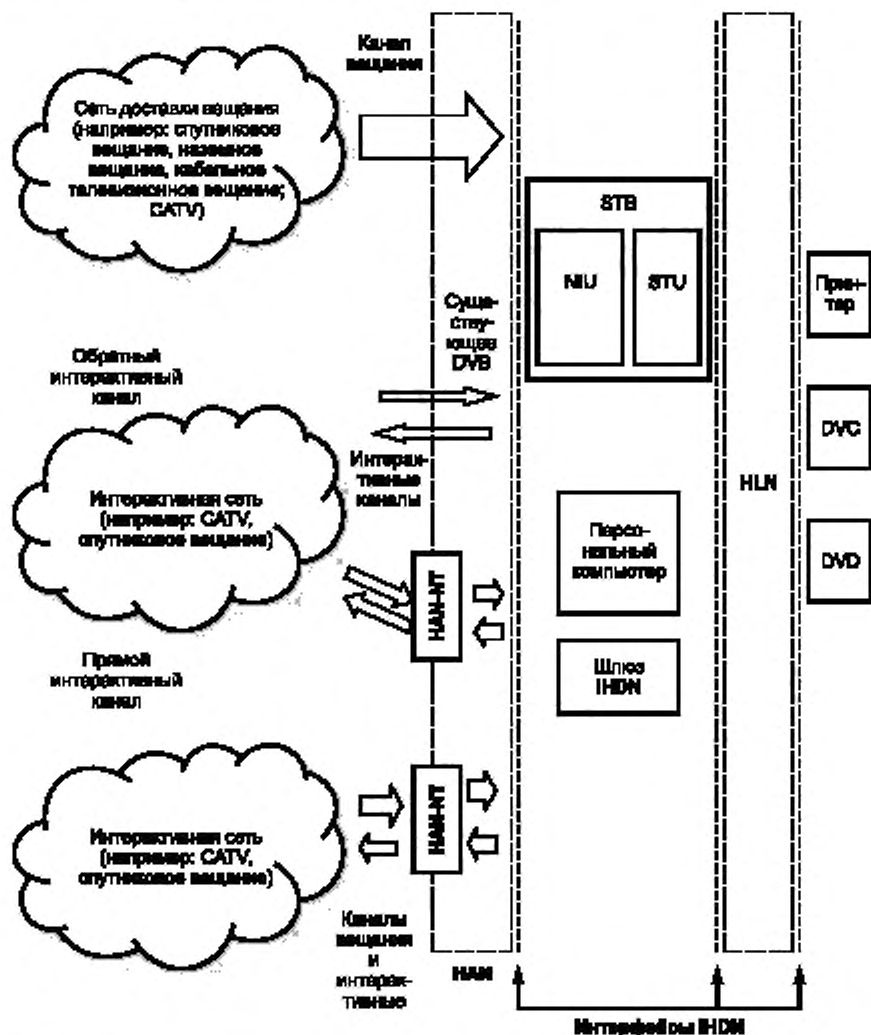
Канал вещания

Сеть доставки вещания (например: спутниковое вещание, наземное вещание, кабельное телевизионное вещание; CATV)

STB

NIU

STU

Принтер

Существующая DVB

Обратный интерактивный канал

Интерактивные каналы

DVC

HLN

Интерактивная сеть (например: CATV, спутниковое вещание)

Персональный компьютер

DVD

HAN-NT

Прямой интерактивный канал

Шлюз IHDN

HAN-NT

Интерактивная сеть (например: CATV, спутниковое вещание)

Каналы вещания и интерактивные

HAN

Интерфейсы IHDN